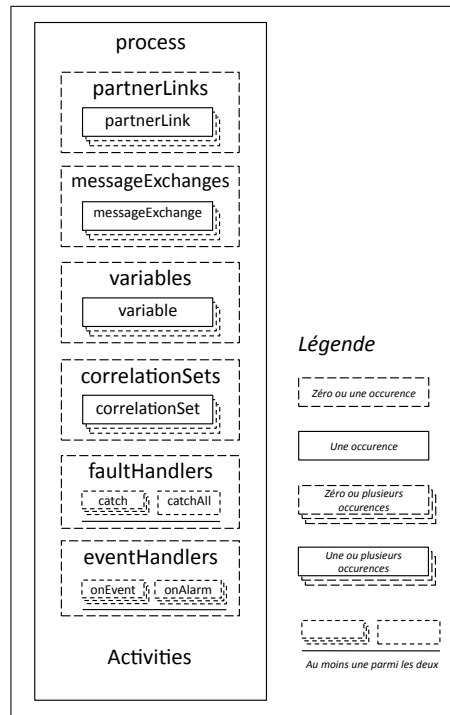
process

partnerLinks

partnerLink

messageExchanges

messageExchange

variables

variable

correlationSets

correlationSet

faultHandlers

catch

catchAll

eventHandlers

onEvent

onAlarm

Activities

Légende

Zéro ou une occurence

Une occurence

Zéro ou plusieurs occurences

Une ou plusieurs occurences

Au moins une parmi les deux